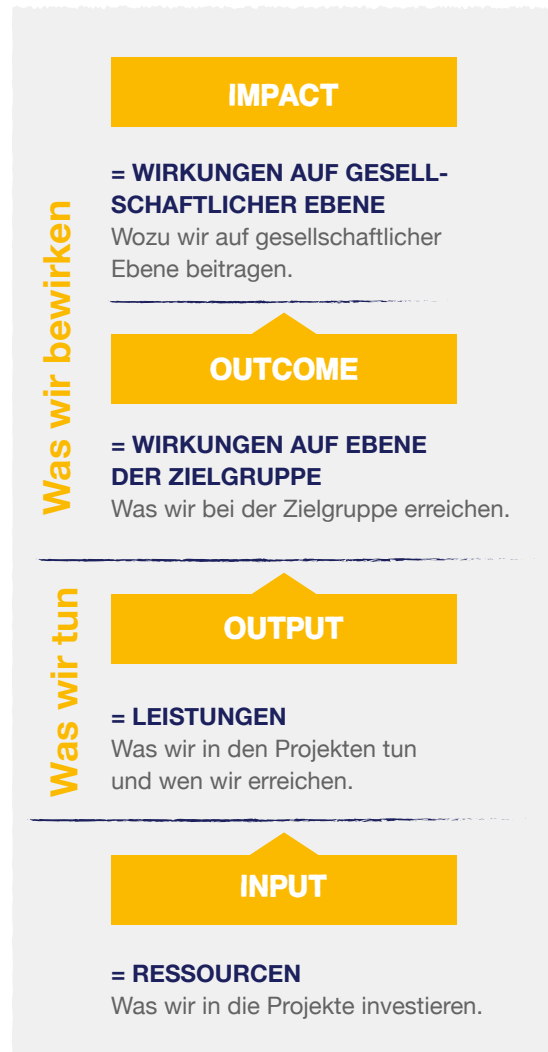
Was wir bewirken

IMPACT

= WIRKUNGEN AUF GESELLSCHAFTLICHER EBENE
Wozu wir auf gesellschaftlicher Ebene beitragen.

OUTCOME

= WIRKUNGEN AUF EBENE DER ZIELGRUPPE
Was wir bei der Zielgruppe erreichen.

Was wir tun

OUTPUT

= LEISTUNGEN
Was wir in den Projekten tun und wen wir erreichen.

INPUT

= RESSOURCEN
Was wir in die Projekte investieren.